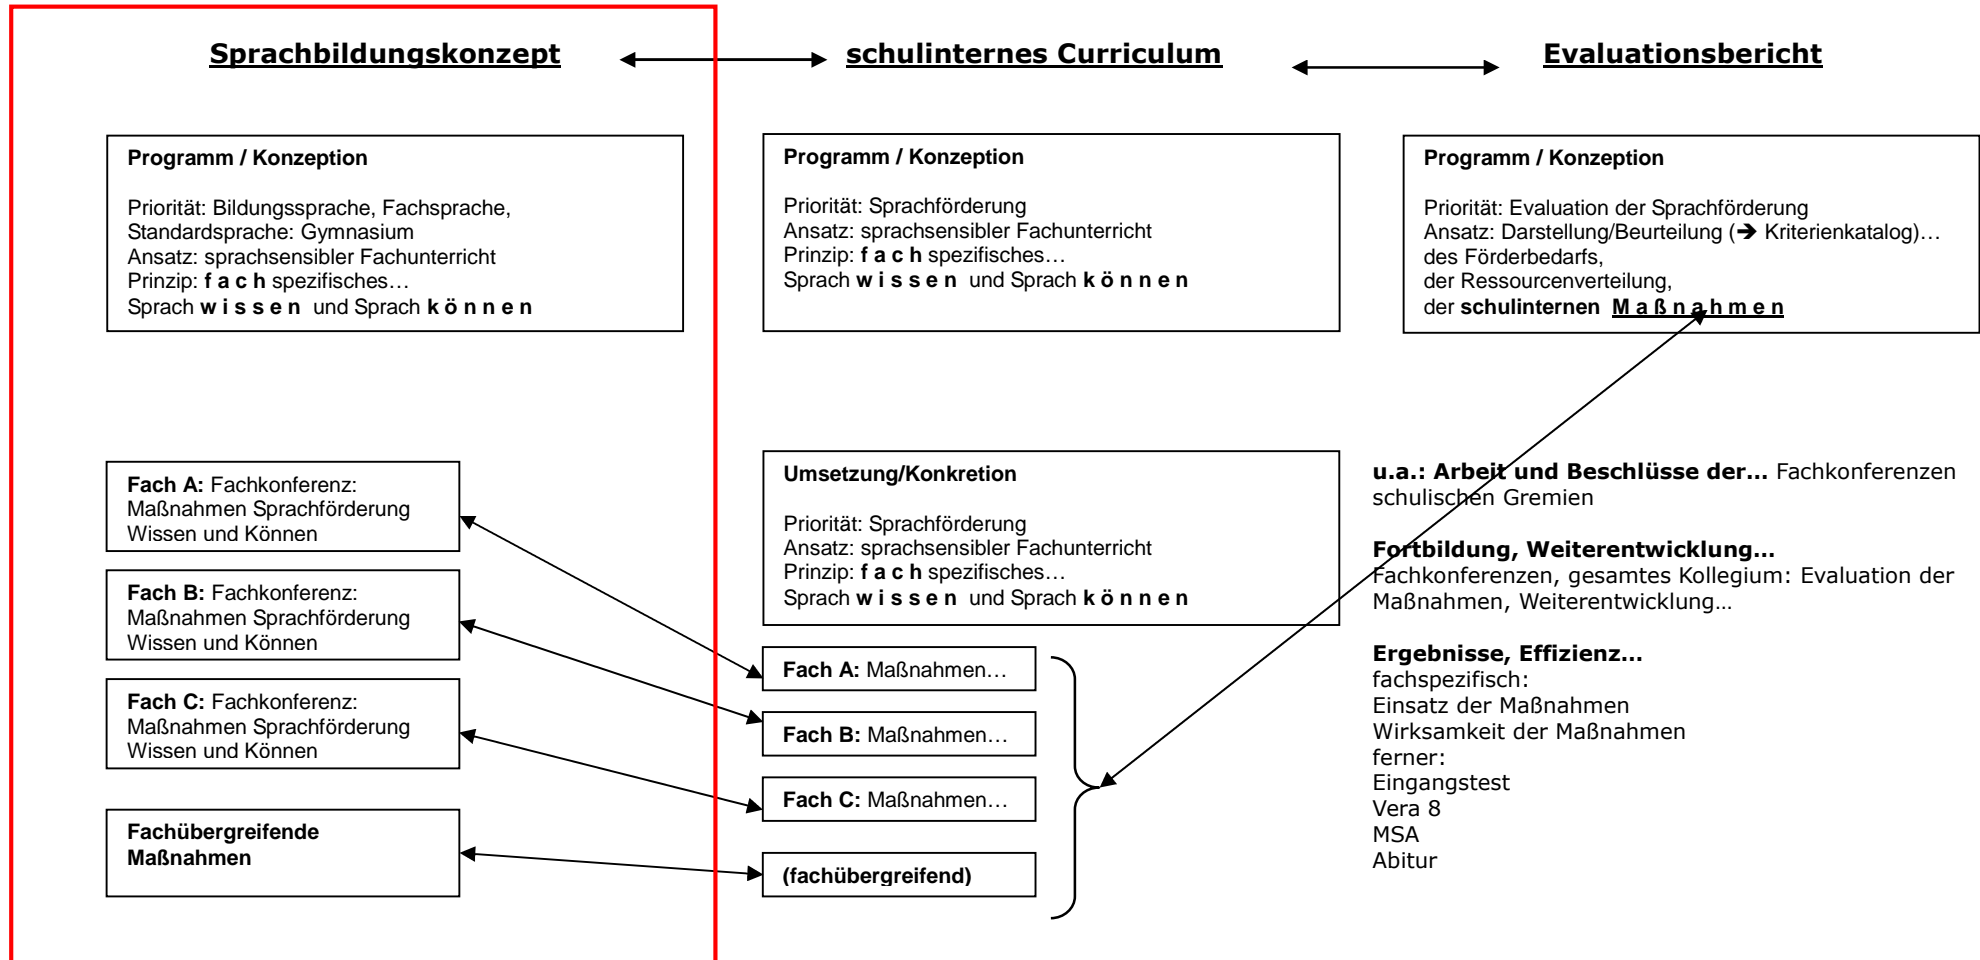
Sprachbildungskonzept

schulinternes Curriculum

Evaluationsbericht

Programm / Konzeption

Priorität: Bildungssprache, Fachsprache, Standardsprache: Gymnasium
Ansatz: sprachsensibler Fachunterricht
Prinzip: fach spezifisches…
Sprach wissen und Sprach können

Programm / Konzeption

Priorität: Sprachförderung
Ansatz: sprachsensibler Fachunterricht
Prinzip: fach spezifisches…
Sprach wissen und Sprach können

Programm / Konzeption

Priorität: Evaluation der Sprachförderung
Ansatz: Darstellung/Beurteilung (➔ Kriterienkatalog)…
des Förderbedarfs,
der Ressourcenverteilung,
der schulinternen Maßnahmen

Fach A: Fachkonferenz:
Maßnahmen Sprachförderung
Wissen und Können

Fach B: Fachkonferenz:
Maßnahmen Sprachförderung
Wissen und Können

Fach C: Fachkonferenz:
Maßnahmen Sprachförderung
Wissen und Können

Fachübergreifende Maßnahmen

Umsetzung/Konkretion

Priorität: Sprachförderung
Ansatz: sprachsensibler Fachunterricht
Prinzip: fach spezifisches…
Sprach wissen und Sprach können

Fach A: Maßnahmen…

Fach B: Maßnahmen…

Fach C: Maßnahmen…

(fachübergreifend)

u.a.: Arbeit und Beschlüsse der… Fachkonferenzen schulischen Gremien

Fortbildung, Weiterentwicklung…
Fachkonferenzen, gesamtes Kollegium: Evaluation der Maßnahmen, Weiterentwicklung…

Ergebnisse, Effizienz…
fachspezifisch:
Einsatz der Maßnahmen
Wirksamkeit der Maßnahmen
ferner:
Eingangstest
Vera 8
MSA
Abitur